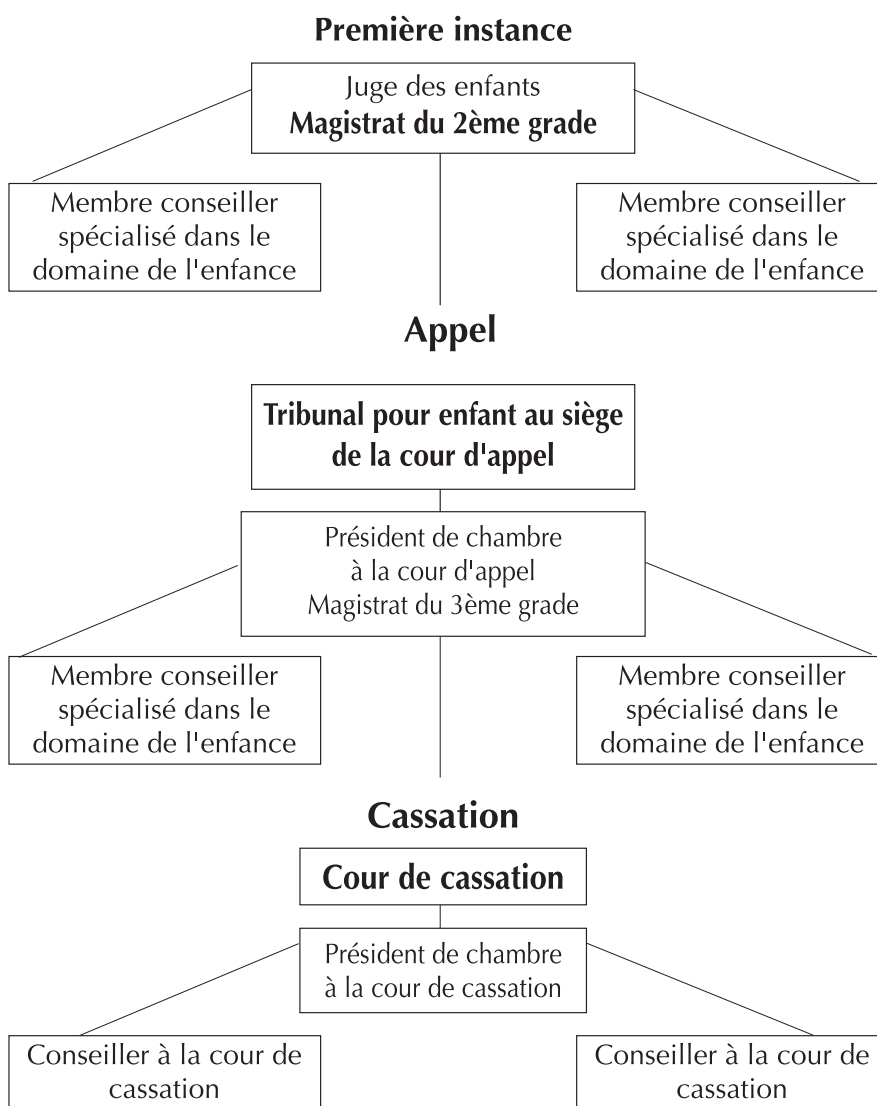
Première instance

Juge des enfants
Magistrat du 2ème grade

Membre conseiller spécialisé dans le domaine de l'enfance

Membre conseiller spécialisé dans le domaine de l'enfance

Appel

Tribunal pour enfant au siège de la cour d'appel

Président de chambre à la cour d'appel
Magistrat du 3ème grade

Membre conseiller spécialisé dans le domaine de l'enfance

Membre conseiller spécialisé dans le domaine de l'enfance

Cassation

Cour de cassation

Président de chambre à la cour de cassation

Conseiller à la cour de cassation

Conseiller à la cour de cassation